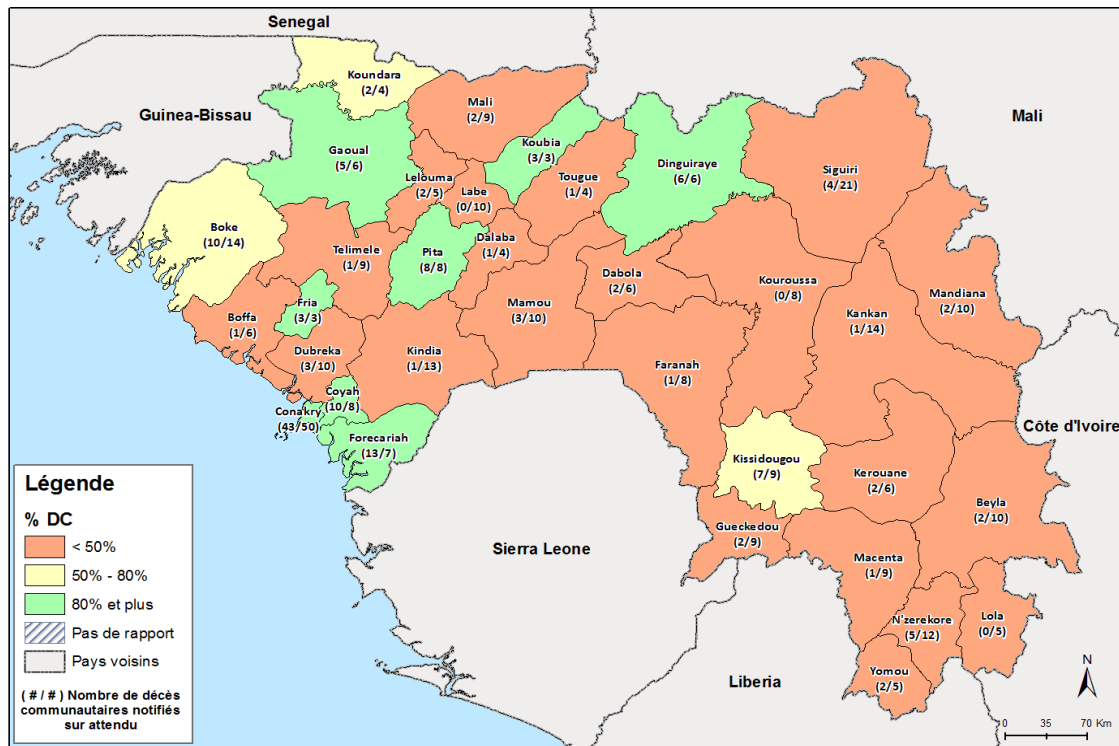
Senegal

Guinea-Bissau

Mali

Côte d'Ivoire

Sierra Leone

Liberia

Koundara (2/4)

Mali (2/9)

Gaoual (5/6)

Koubia (3/3)

Dinguiraye (6/6)

Siguiri (4/21)

Lelouma (2/5)

Labe (0/10)

Tougue (1/4)

Boke (10/14)

Telimele (1/9)

Pita (8/8)

Dalaba (1/4)

Dabola (2/6)

Kouroussa (0/8)

Mandiana (2/10)

Kankan (1/14)

Boffa (1/6)

Fria (3/3)

Mamou (3/10)

Dubreka (3/10)

Kindia (1/13)

Faranah (1/8)

Coyah (10/8)

Conakry (43/50) (-)

Forecariah (13/7)

Kissidougou (7/9)

Kerouane (2/6)

Beyla (2/10)

Gueckedou (2/9)

Macenta (1/9)

N'zerekore (5/12)

Lola (0/5)

Yomou (2/5)

Légende

% DC

< 50%

50% - 80%

80% et plus

Pas de rapport

Pays voisins

( # / # ) Nombre de décès communautaires notifiés sur attendu

N

0 35 70 Km